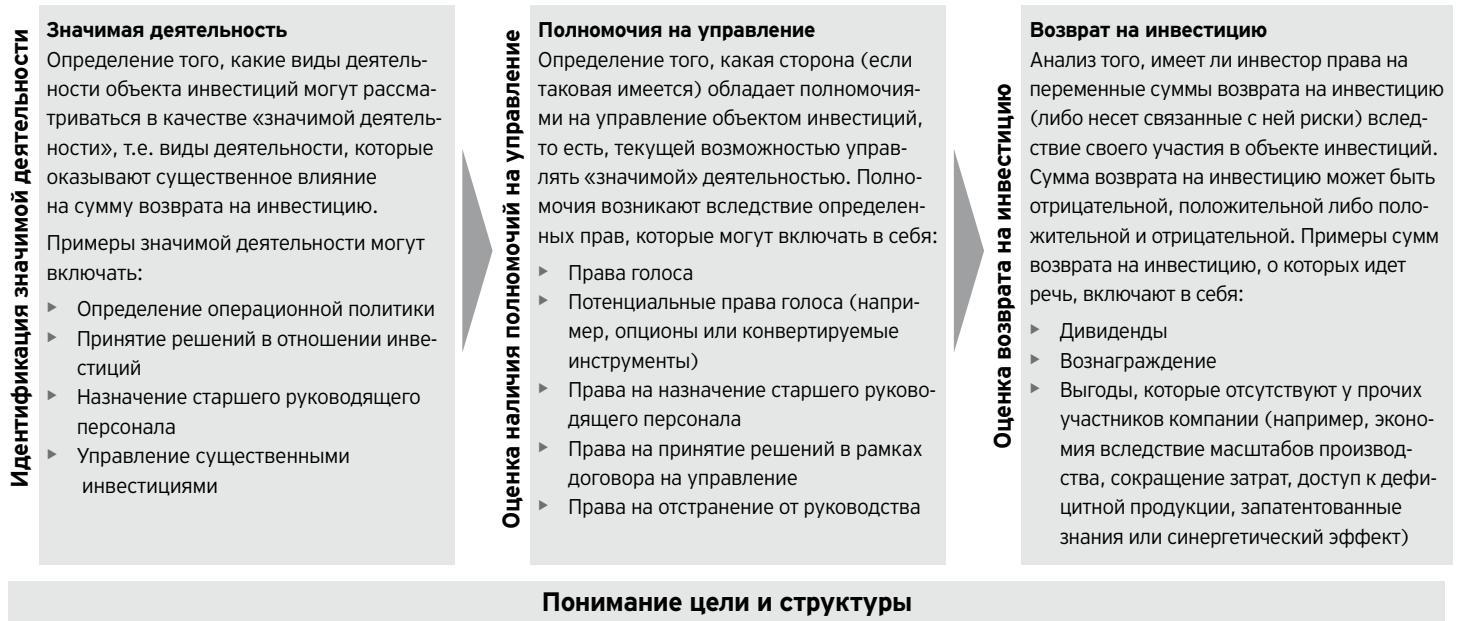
Идентификация значимой деятельности

Значимая деятельность
Определение того, какие виды деятельности объекта инвестиций могут рассматриваться в качестве «значимой деятельности», т.е. виды деятельности, которые оказывают существенное влияние на сумму возврата на инвестицию.

Примеры значимой деятельности могут включать:
- Определение операционной политики
- Принятие решений в отношении инвестиций
- Назначение старшего руководящего персонала
- Управление существенными инвестициями

Оценка наличия полномочий на управление

Полномочия на управление
Определение того, какая сторона (если таковая имеется) обладает полномочиями на управление объектом инвестиций, то есть, текущей возможностью управлять «значимой» деятельностью. Полномочия возникают вследствие определенных прав, которые могут включать в себя:
- Права голоса
- Потенциальные права голоса (например, опционы или конвертируемые инструменты)
- Права на назначение старшего руководящего персонала
- Права на принятие решений в рамках договора на управление
- Права на отстранение от руководства

Оценка возврата на инвестицию

Возврат на инвестицию
Анализ того, имеет ли инвестор права на переменные суммы возврата на инвестицию (либо несет связанные с ней риски) вследствие своего участия в объекте инвестиций. Сумма возврата на инвестицию может быть отрицательной, положительной либо положительной и отрицательной. Примеры сумм возврата на инвестицию, о которых идет речь, включают в себя:
- Дивиденды
- Вознаграждение
- Выгоды, которые отсутствуют у прочих участников компании (например, экономия вследствие масштабов производства, сокращение затрат, доступ к дефицитной продукции, запатентованные знания или синергетический эффект)

Понимание цели и структуры